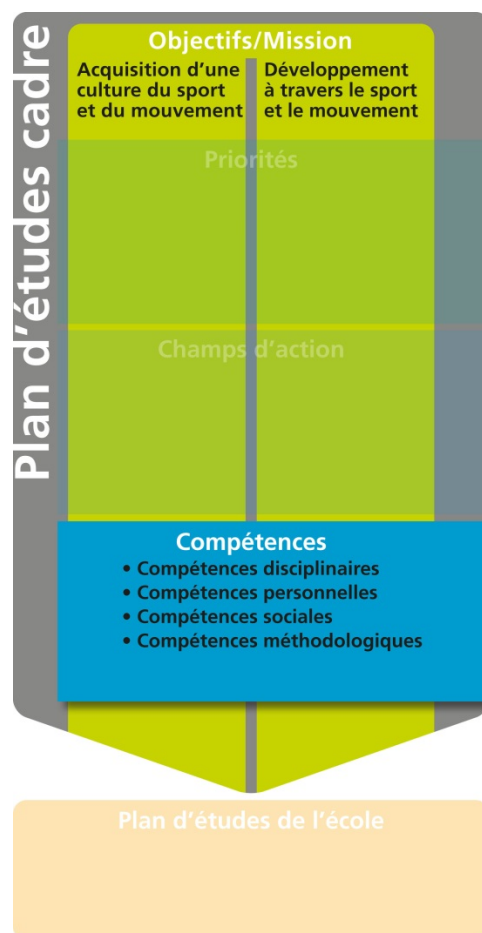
Plan d'études cadre

Objectifs/Mission

Acquisition d'une culture du sport et du mouvement

Développement à travers le sport et le mouvement

Priorités

Champs d'action

Compétences
• Compétences disciplinaires
• Compétences personnelles
• Compétences sociales
• Compétences méthodologiques

Plan d'études de l'école